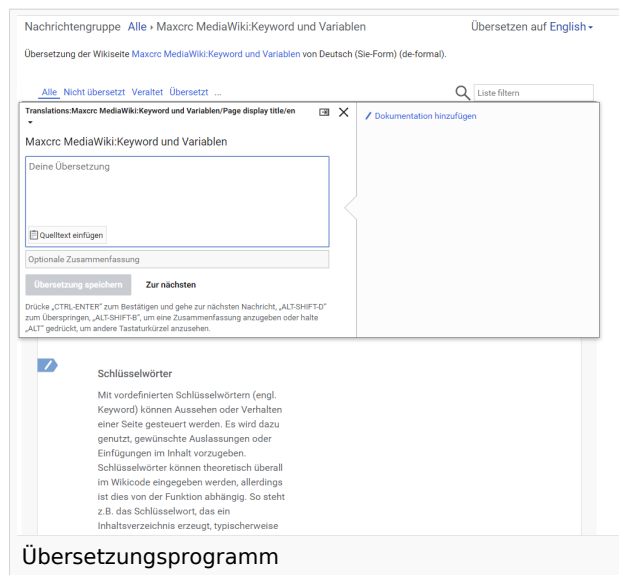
Nachrichtengruppe Alle › Maxcrc MediaWiki:Keyword und Variablen

Übersetzen auf English

Übersetzung der Wikiseite Maxcrc MediaWiki:Keyword und Variablen von Deutsch (Sie-Form) (de-formal).

Alle Nicht übersetzt Veraltet Übersetzt ...

Liste filtern

Translations:Maxcrc MediaWiki:Keyword und Variablen/Page display title/en

Dokumentation hinzufügen

Maxcrc MediaWiki:Keyword und Variablen

Deine Übersetzung

Quelltext einfügen

Optionale Zusammenfassung

Übersetzung speichern

Zur nächsten

Drücke „CTRL-ENTER" zum Bestätigen und gehe zur nächsten Nachricht, „ALT-SHIFT-D" zum Überspringen, „ALT-SHIFT-B", um eine Zusammenfassung anzugeben oder halte „ALT" gedrückt, um andere Tastaturkürzel anzusehen.

Schlüsselwörter

Mit vordefinierten Schlüsselwörtern (engl. Keyword) können Aussehen oder Verhalten einer Seite gesteuert werden. Es wird dazu genutzt, gewünschte Auslassungen oder Einfügungen im Inhalt vorzugeben. Schlüsselwörter können theoretisch überall im Wikicode eingegeben werden, allerdings ist dies von der Funktion abhängig. So steht z.B. das Schlüsselwort, das ein Inhaltsverzeichnis erzeugt, typischerweise

Übersetzungsprogramm